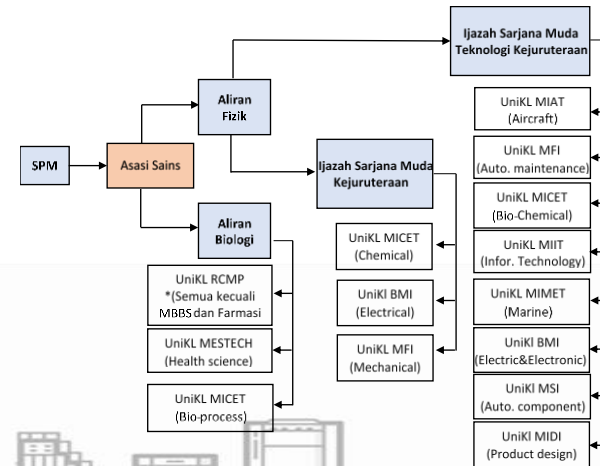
SPM

Asasi Sains

Aliran Fizik

Aliran Biologi

Ijazah Sarjana Muda Teknologi Kejuruteraan

Ijazah Sarjana Muda Kejuruteraan

UniKL MIAT (Aircraft)

UniKL MFI (Auto. maintenance)

UniKL MICET (Bio-Chemical)

UniKL MIIT (Infor. Technology)

UniKL MIMET (Marine)

UniKl BMI (Electric&Electronic)

UniKl MSI (Auto. component)

UniKl MIDI (Product design)

UniKL MICET (Chemical)

UniKl BMI (Electrical)

UniKL MFI (Mechanical)

UniKL RCMP *(Semua kecuali MBBS dan Farmasi

UniKL MESTECH (Health science)

UniKL MICET (Bio-process)